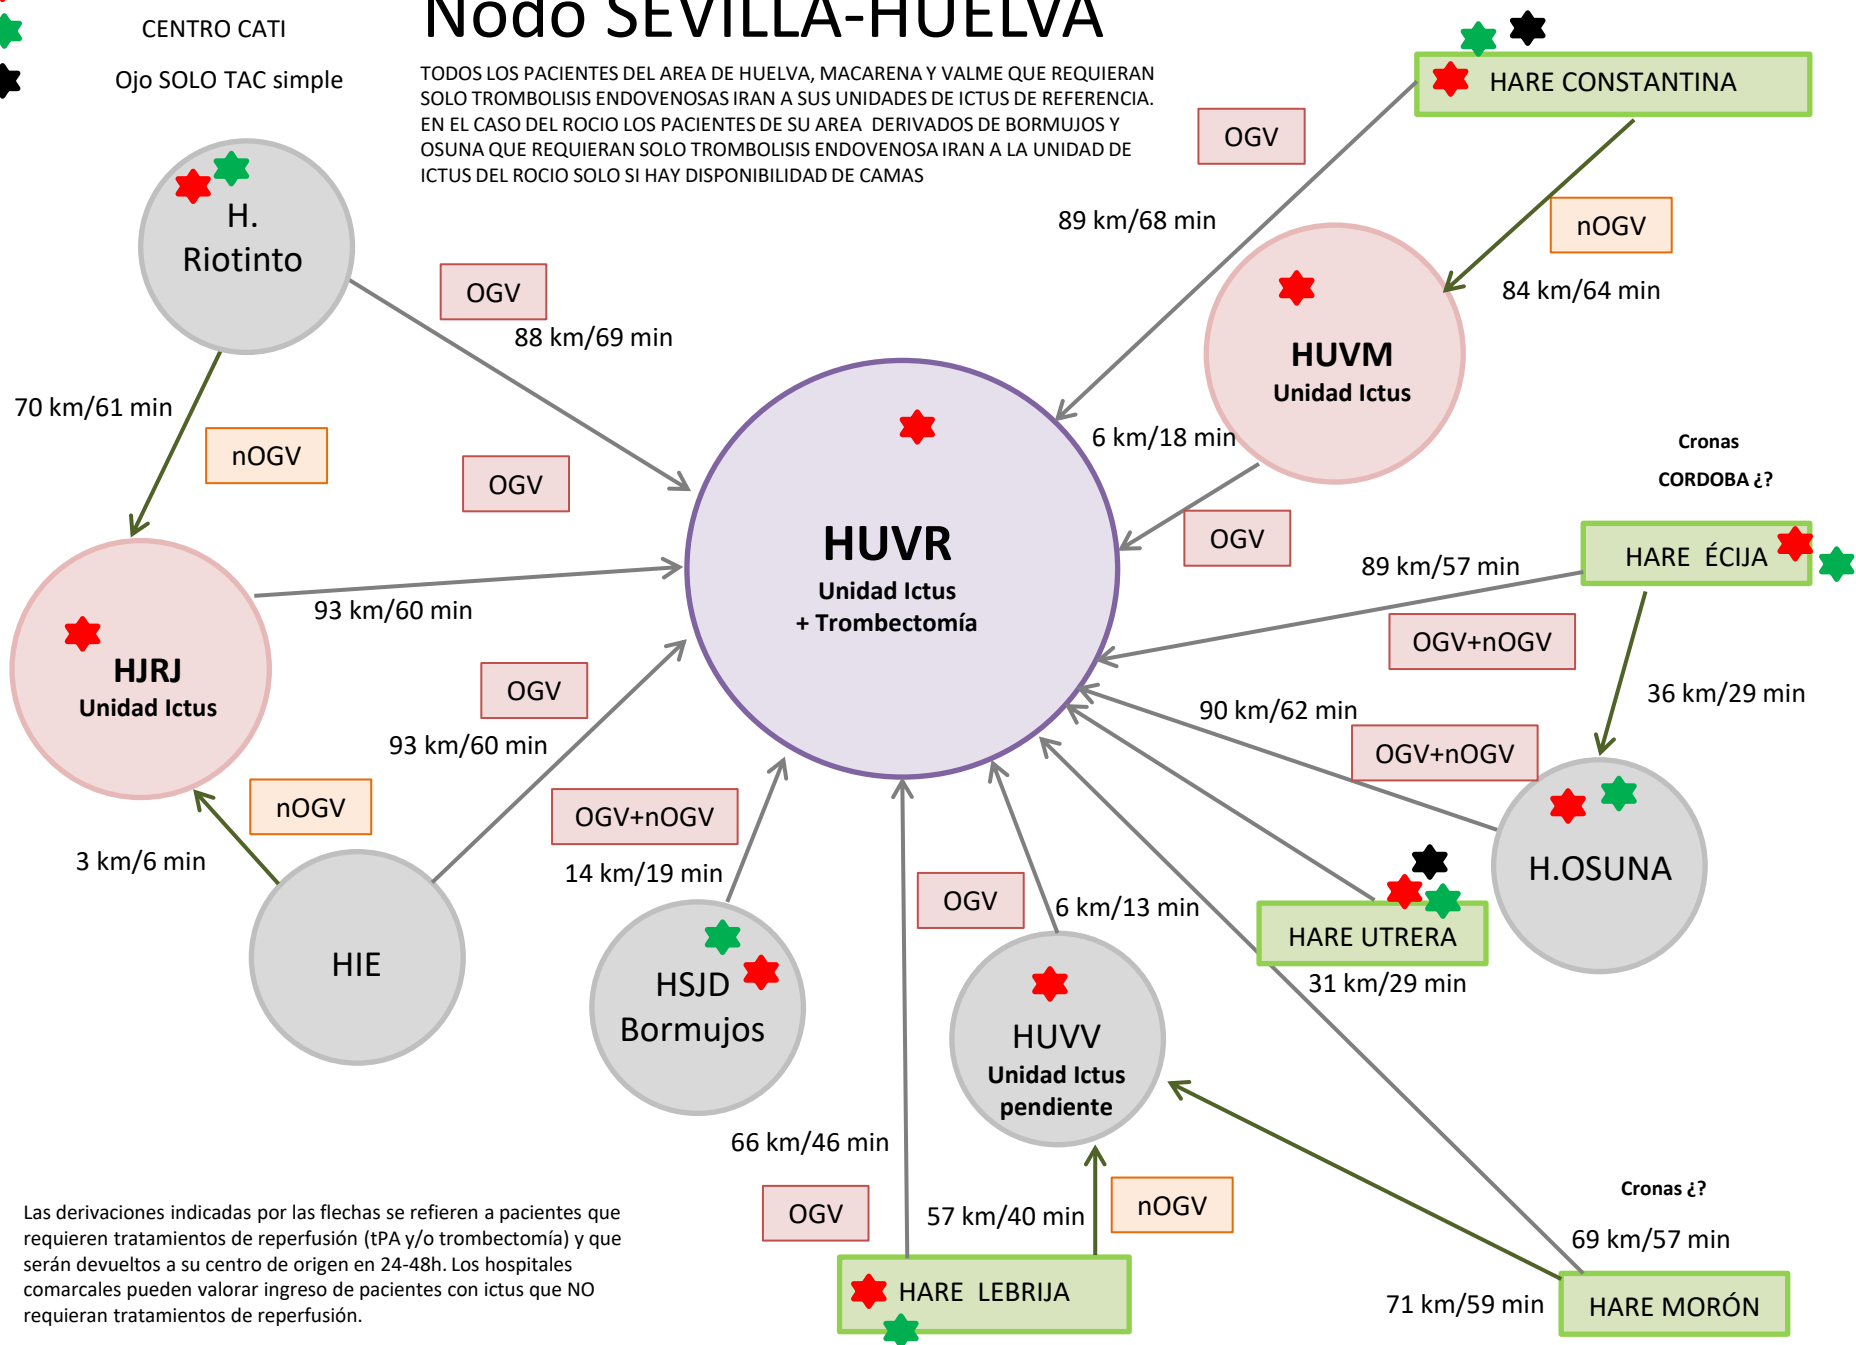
CENTRO CATI

Ojo SOLO TAC simple

Nodo SEVILLA-HUELVA

TODOS LOS PACIENTES DEL AREA DE HUELVA, MACARENA Y VALME QUE REQUIERAN SOLO TROMBOLISIS ENDOVENOSAS IRAN A SUS UNIDADES DE ICTUS DE REFERENCIA. EN EL CASO DEL ROCIO LOS PACIENTES DE SU AREA DERIVADOS DE BORMUJOS Y OSUNA QUE REQUIERAN SOLO TROMBOLISIS ENDOVENOSA IRAN A LA UNIDAD DE ICTUS DEL ROCIO SOLO SI HAY DISPONIBILIDAD DE CAMAS

HARE CONSTANTINA

OGV

89 km/68 min

nOGV

84 km/64 min

H. Riotinto

OGV

88 km/69 min

HUVM
Unidad Ictus

70 km/61 min

nOGV

OGV

HUVR
Unidad Ictus
+ Trombectomía

6 km/18 min

Cronas

CORDOBA ¿?

OGV

HARE ÉCIJA

89 km/57 min

HJRJ
Unidad Ictus

93 km/60 min

OGV+nOGV

OGV

36 km/29 min

93 km/60 min

90 km/62 min

OGV+nOGV

nOGV

OGV+nOGV

3 km/6 min

14 km/19 min

H.OSUNA

OGV

6 km/13 min

HARE UTRERA

HIE

31 km/29 min

HSJD
Bormujos

HUVV
Unidad Ictus
pendiente

66 km/46 min

Cronas ¿?

nOGV

Las derivaciones indicadas por las flechas se refieren a pacientes que requieren tratamientos de reperfusión (tPA y/o trombectomía) y que serán devueltos a su centro de origen en 24-48h. Los hospitales comarcales pueden valorar ingreso de pacientes con ictus que NO requieran tratamientos de reperfusión.

OGV

57 km/40 min

69 km/57 min

HARE LEBRIJA

71 km/59 min

HARE MORÓN